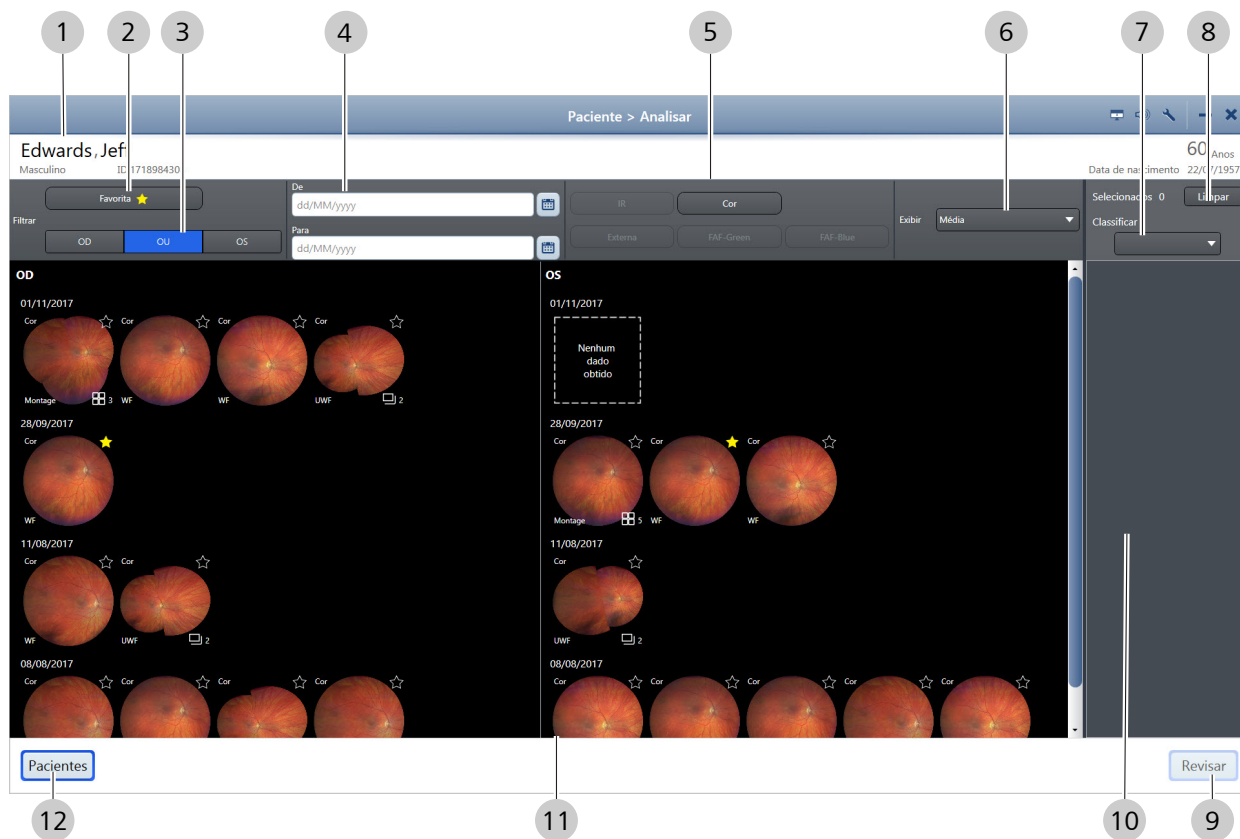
1 2 3 4 5 6 7 8

Paciente > Analisar

Edwards, Jef
Masculino ID 171898430

60 Anos
Data de nascimento 22/0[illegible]/1957

Filtrar
Favorita
OD OU OS

De
dd/MM/yyyy
Para
dd/MM/yyyy

IR Cor
Externa FAF-Green FAF-Blue

Exibir Média

Selecionados 0 Limpar
Classificar

OD
01/11/2017
Cor Cor Cor Cor
Montage 3 WF WF UWF 2
28/09/2017
Cor
WF
11/08/2017
Cor Cor
WF UWF 2
08/08/2017
Cor Cor Cor Cor

OS
01/11/2017
Nenhum dado obtido
28/09/2017
Cor Cor Cor
Montage 5 WF WF
11/08/2017
Cor
UWF 2
08/08/2017
Cor Cor Cor Cor Cor

Pacientes
Revisar

12 11 10 9